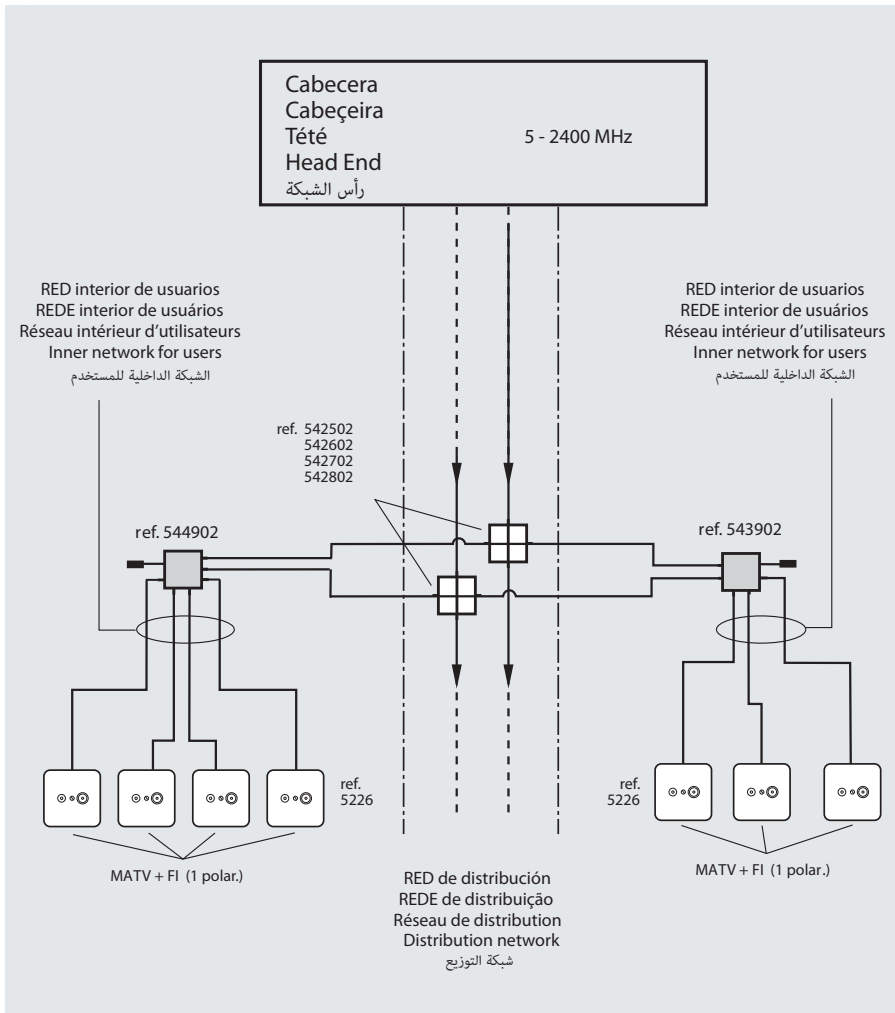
Cabecera
Cabeçeira
Tété
Head End
رأس الشبكة

5 - 2400 MHz

RED interior de usuarios
REDE interior de usuários
Réseau intérieur d'utilisateurs
Inner network for users
الشبكة الداخلية للمستخدم

RED interior de usuarios
REDE interior de usuários
Réseau intérieur d'utilisateurs
Inner network for users
الشبكة الداخلية للمستخدم

ref. 542502
542602
542702
542802

ref. 544902

ref. 543902

ref.
5226

ref.
5226

MATV + FI (1 polar.)

MATV + FI (1 polar.)

RED de distribución
REDE de distribuição
Réseau de distribution
Distribution network
شبكة التوزيع